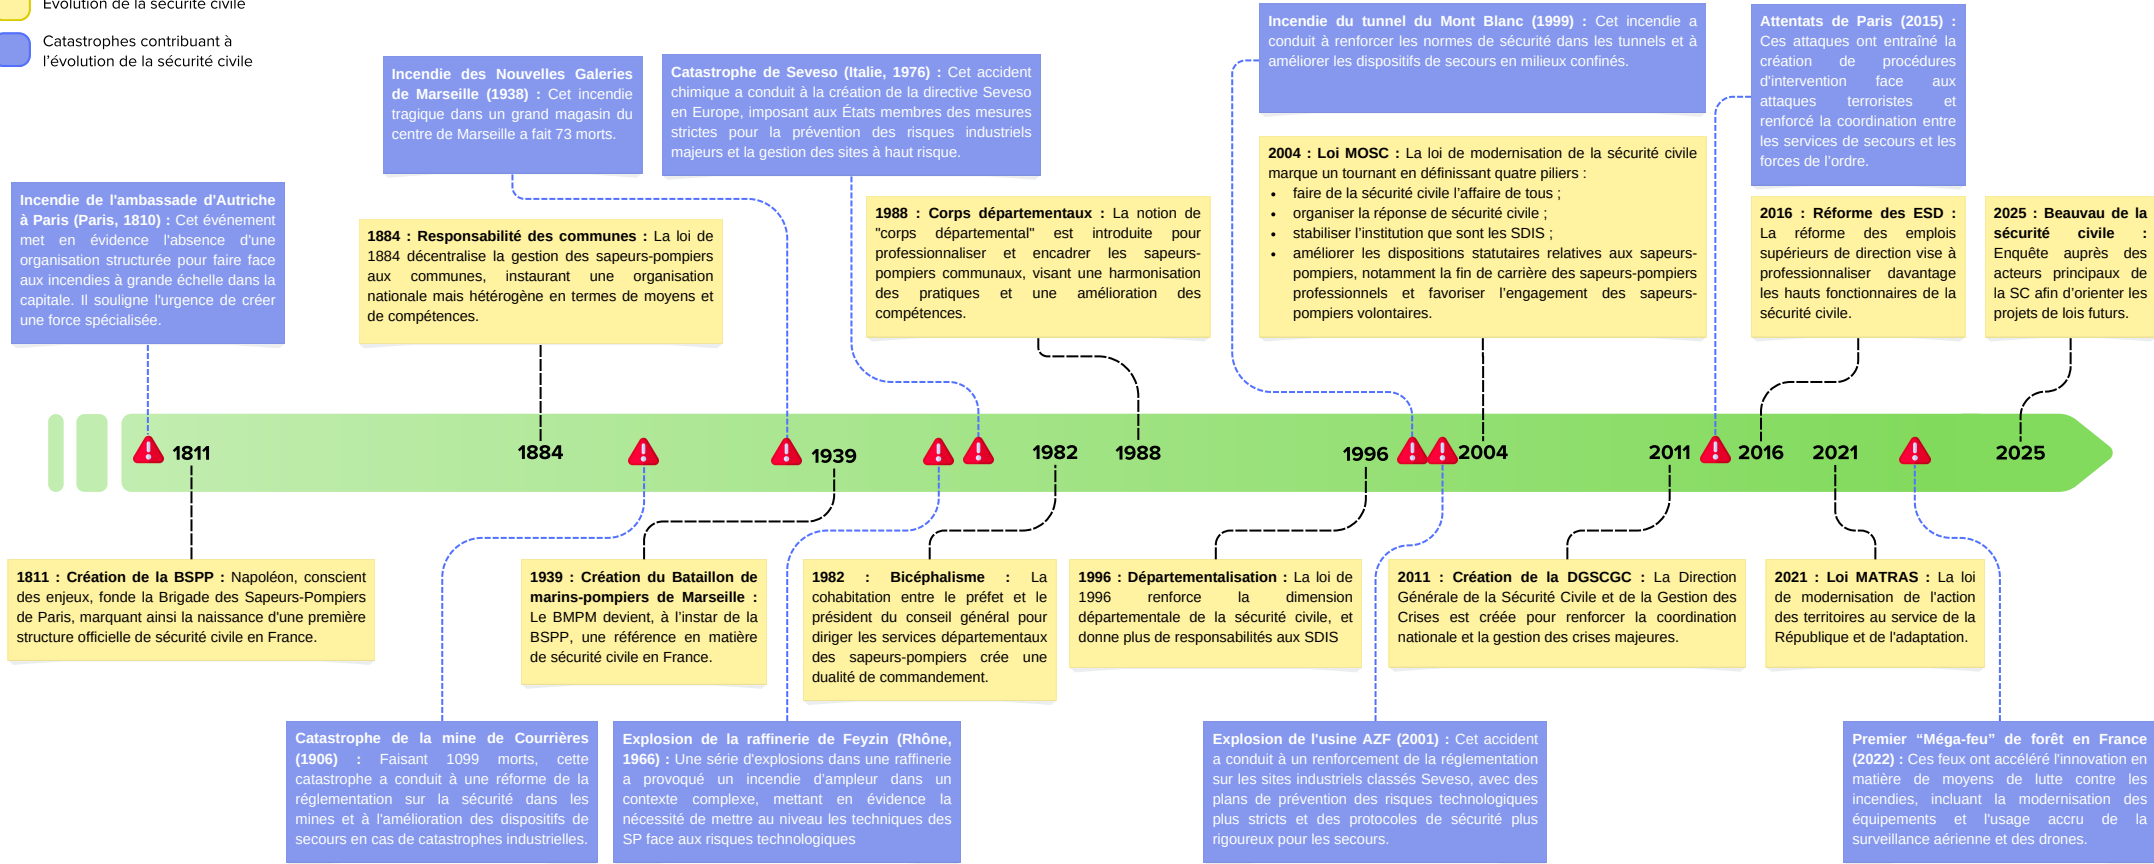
Évolution de la sécurité civile

Catastrophes contribuant à l'évolution de la sécurité civile

Incendie des Nouvelles Galeries de Marseille (1938) : Cet incendie tragique dans un grand magasin du centre de Marseille a fait 73 morts.

Catastrophe de Seveso (Italie, 1976) : Cet accident chimique a conduit à la création de la directive Seveso en Europe, imposant aux États membres des mesures strictes pour la prévention des risques industriels majeurs et la gestion des sites à haut risque.

Incendie du tunnel du Mont Blanc (1999) : Cet incendie a conduit à renforcer les normes de sécurité dans les tunnels et à améliorer les dispositifs de secours en milieux confinés.

Attentats de Paris (2015) : Ces attaques ont entraîné la création de procédures d'intervention face aux attaques terroristes et renforcé la coordination entre les services de secours et les forces de l'ordre.

Incendie de l'ambassade d'Autriche à Paris (Paris, 1810) : Cet événement met en évidence l'absence d'une organisation structurée pour faire face aux incendies à grande échelle dans la capitale. Il souligne l'urgence de créer une force spécialisée.

1884 : Responsabilité des communes : La loi de 1884 décentralise la gestion des sapeurs-pompiers aux communes, instaurant une organisation nationale mais hétérogène en termes de moyens et de compétences.

1988 : Corps départementaux : La notion de "corps départemental" est introduite pour professionnaliser et encadrer les sapeurs-pompiers communaux, visant une harmonisation des pratiques et une amélioration des compétences.

2004 : Loi MOSC : La loi de modernisation de la sécurité civile marque un tournant en définissant quatre piliers :
- faire de la sécurité civile l'affaire de tous ;
- organiser la réponse de sécurité civile ;
- stabiliser l'institution que sont les SDIS ;
- améliorer les dispositions statutaires relatives aux sapeurs-pompiers, notamment la fin de carrière des sapeurs-pompiers professionnels et favoriser l'engagement des sapeurs-pompiers volontaires.

2016 : Réforme des ESD : La réforme des emplois supérieurs de direction vise à professionnaliser davantage les hauts fonctionnaires de la sécurité civile.

2025 : Beauvau de la sécurité civile : Enquête auprès des acteurs principaux de la SC afin d'orienter les projets de lois futurs.

1811 1884 1939 1982 1988 1996 2004 2011 2016 2021 2025

1811 : Création de la BSPP : Napoléon, conscient des enjeux, fonde la Brigade des Sapeurs-Pompiers de Paris, marquant ainsi la naissance d'une première structure officielle de sécurité civile en France.

1939 : Création du Bataillon de marins-pompiers de Marseille : Le BMPM devient, à l'instar de la BSPP, une référence en matière de sécurité civile en France.

1982 : Bicéphalisme : La cohabitation entre le préfet et le président du conseil général pour diriger les services départementaux des sapeurs-pompiers crée une dualité de commandement.

1996 : Départementalisation : La loi de 1996 renforce la dimension départementale de la sécurité civile, et donne plus de responsabilités aux SDIS

2011 : Création de la DGSCGC : La Direction Générale de la Sécurité Civile et de la Gestion des Crises est créée pour renforcer la coordination nationale et la gestion des crises majeures.

2021 : Loi MATRAS : La loi de modernisation de l'action des territoires au service de la République et de l'adaptation.

Catastrophe de la mine de Courrières (1906) : Faisant 1099 morts, cette catastrophe a conduit à une réforme de la réglementation sur la sécurité dans les mines et à l'amélioration des dispositifs de secours en cas de catastrophes industrielles.

Explosion de la raffinerie de Feyzin (Rhône, 1966) : Une série d'explosions dans une raffinerie a provoqué un incendie d'ampleur dans un contexte complexe, mettant en évidence la nécessité de mettre au niveau les techniques des SP face aux risques technologiques

Explosion de l'usine AZF (2001) : Cet accident a conduit à un renforcement de la réglementation sur les sites industriels classés Seveso, avec des plans de prévention des risques technologiques plus stricts et des protocoles de sécurité plus rigoureux pour les secours.

Premier "Méga-feu" de forêt en France (2022) : Ces feux ont accéléré l'innovation en matière de moyens de lutte contre les incendies, incluant la modernisation des équipements et l'usage accru de la surveillance aérienne et des drones.